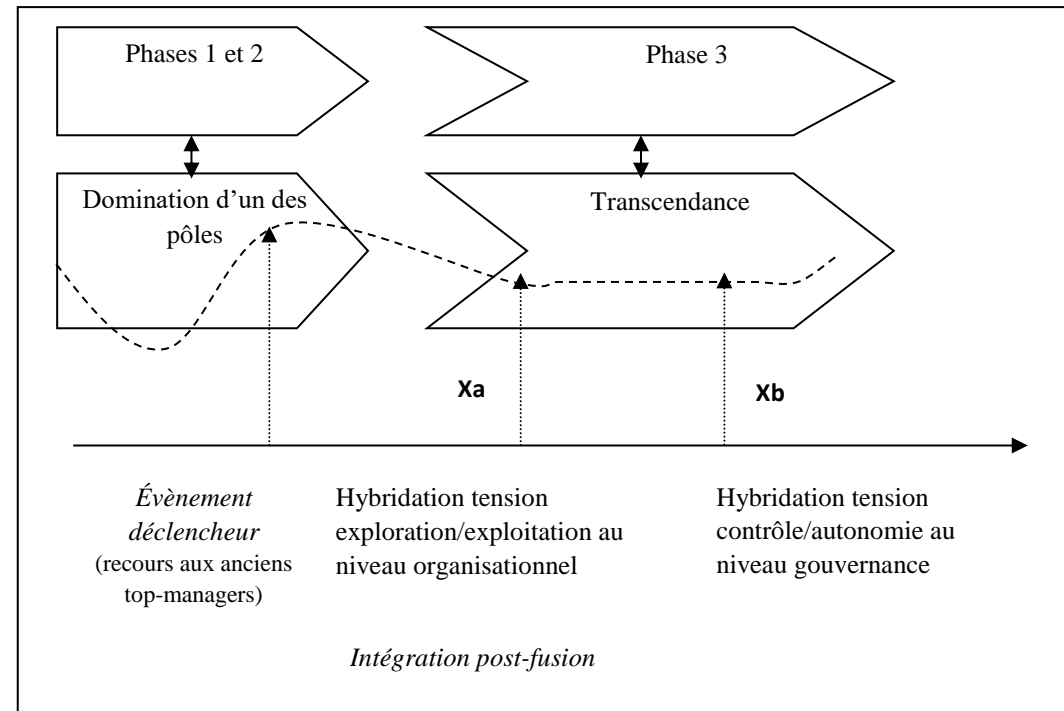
Phases 1 et 2

Phase 3

Domination d'un des pôles

Transcendance

Xa

Xb

*Évènement déclencheur* (recours aux anciens top-managers)

Hybridation tension exploration/exploitation au niveau organisationnel

Hybridation tension contrôle/autonomie au niveau gouvernance

*Intégration post-fusion*